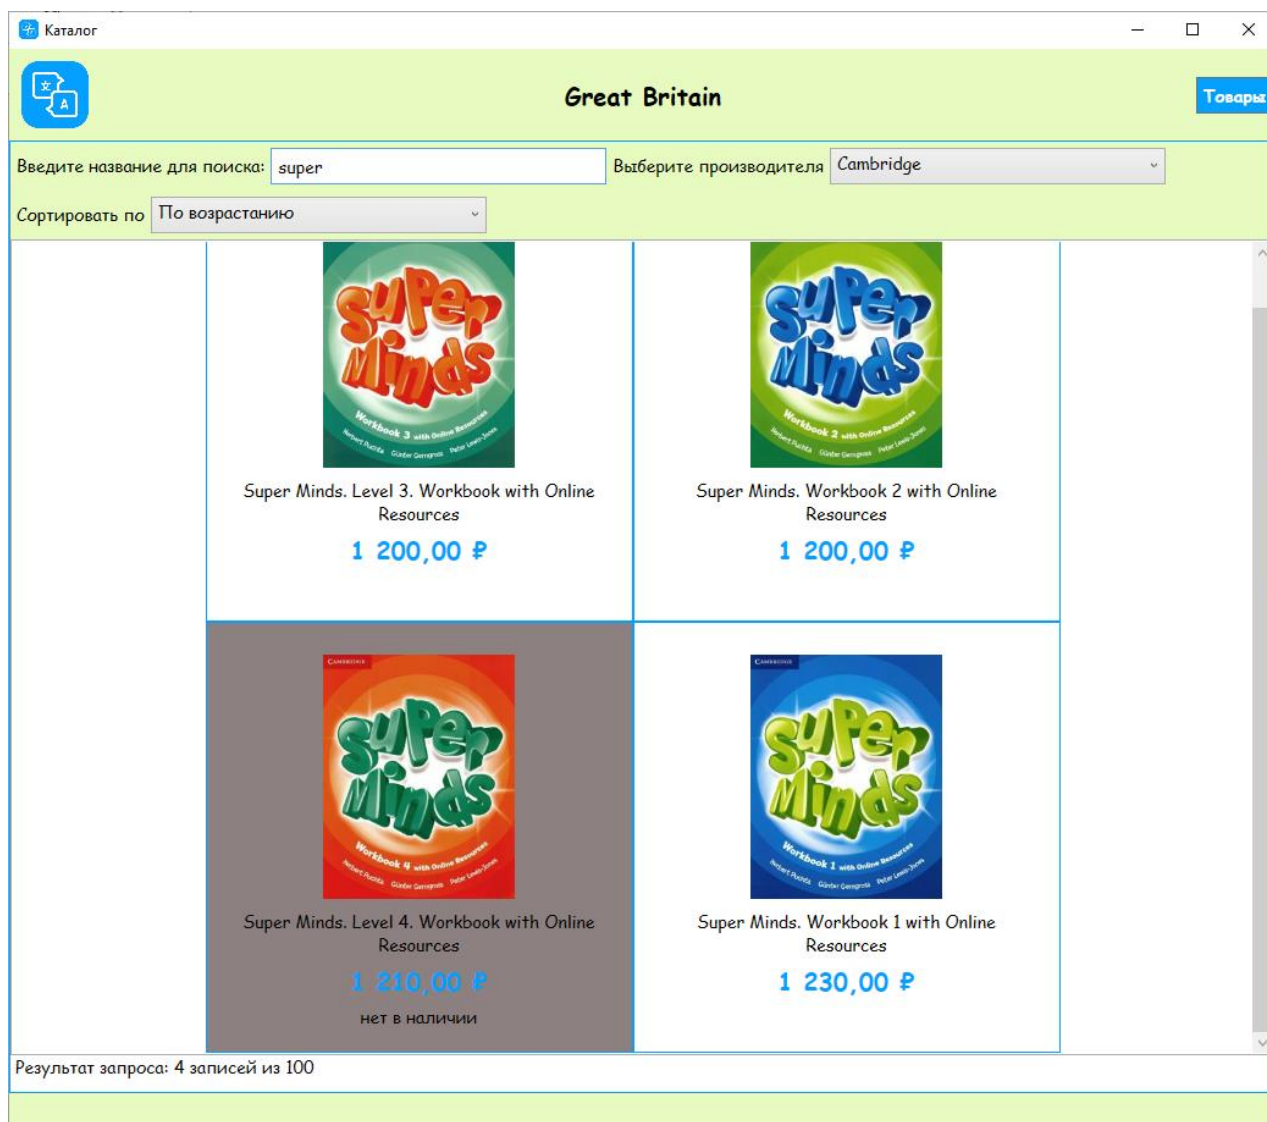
Каталог

Great Britain

Товары

Введите название для поиска: super

Выберите производителя Cambridge

Сортировать по По возрастанию

Super Minds Workbook 3 with Online Resources

Super Minds. Level 3. Workbook with Online Resources

1 200,00 ₽

Super Minds Workbook 2 with Online Resources

Super Minds. Workbook 2 with Online Resources

1 200,00 ₽

Cambridge Super Minds Workbook 4 with Online Resources

Super Minds. Level 4. Workbook with Online Resources

1 210,00 ₽

нет в наличии

Cambridge Super Minds Workbook 1 with Online Resources

Super Minds. Workbook 1 with Online Resources

1 230,00 ₽

Результат запроса: 4 записей из 100